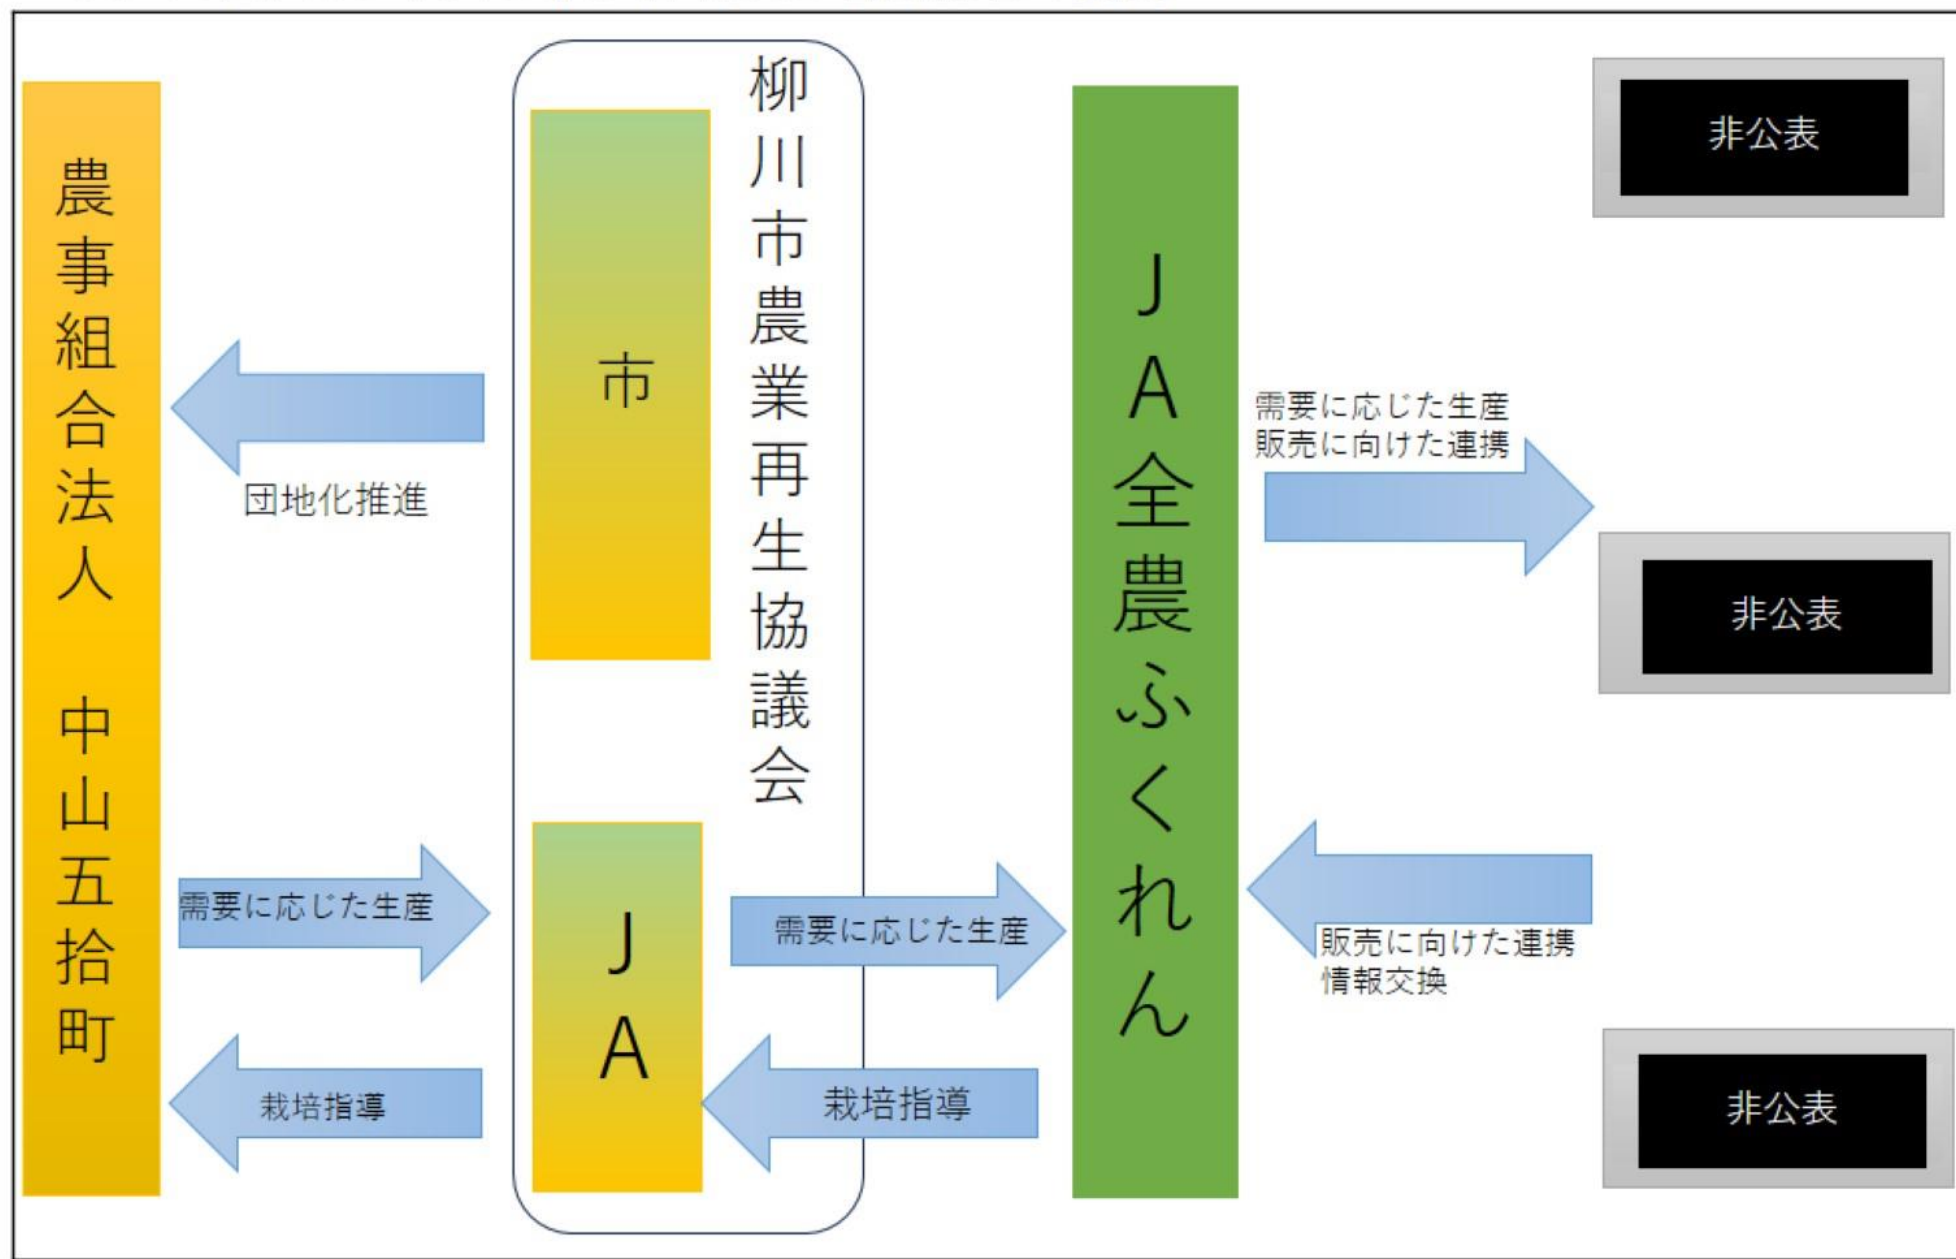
農事組合法人　中山五拾町

柳川市農業再生協議会

市

JA

団地化推進

需要に応じた生産

栽培指導

需要に応じた生産

栽培指導

JA全農ふくれん

需要に応じた生産
販売に向けた連携

販売に向けた連携
情報交換

非公表

非公表

非公表